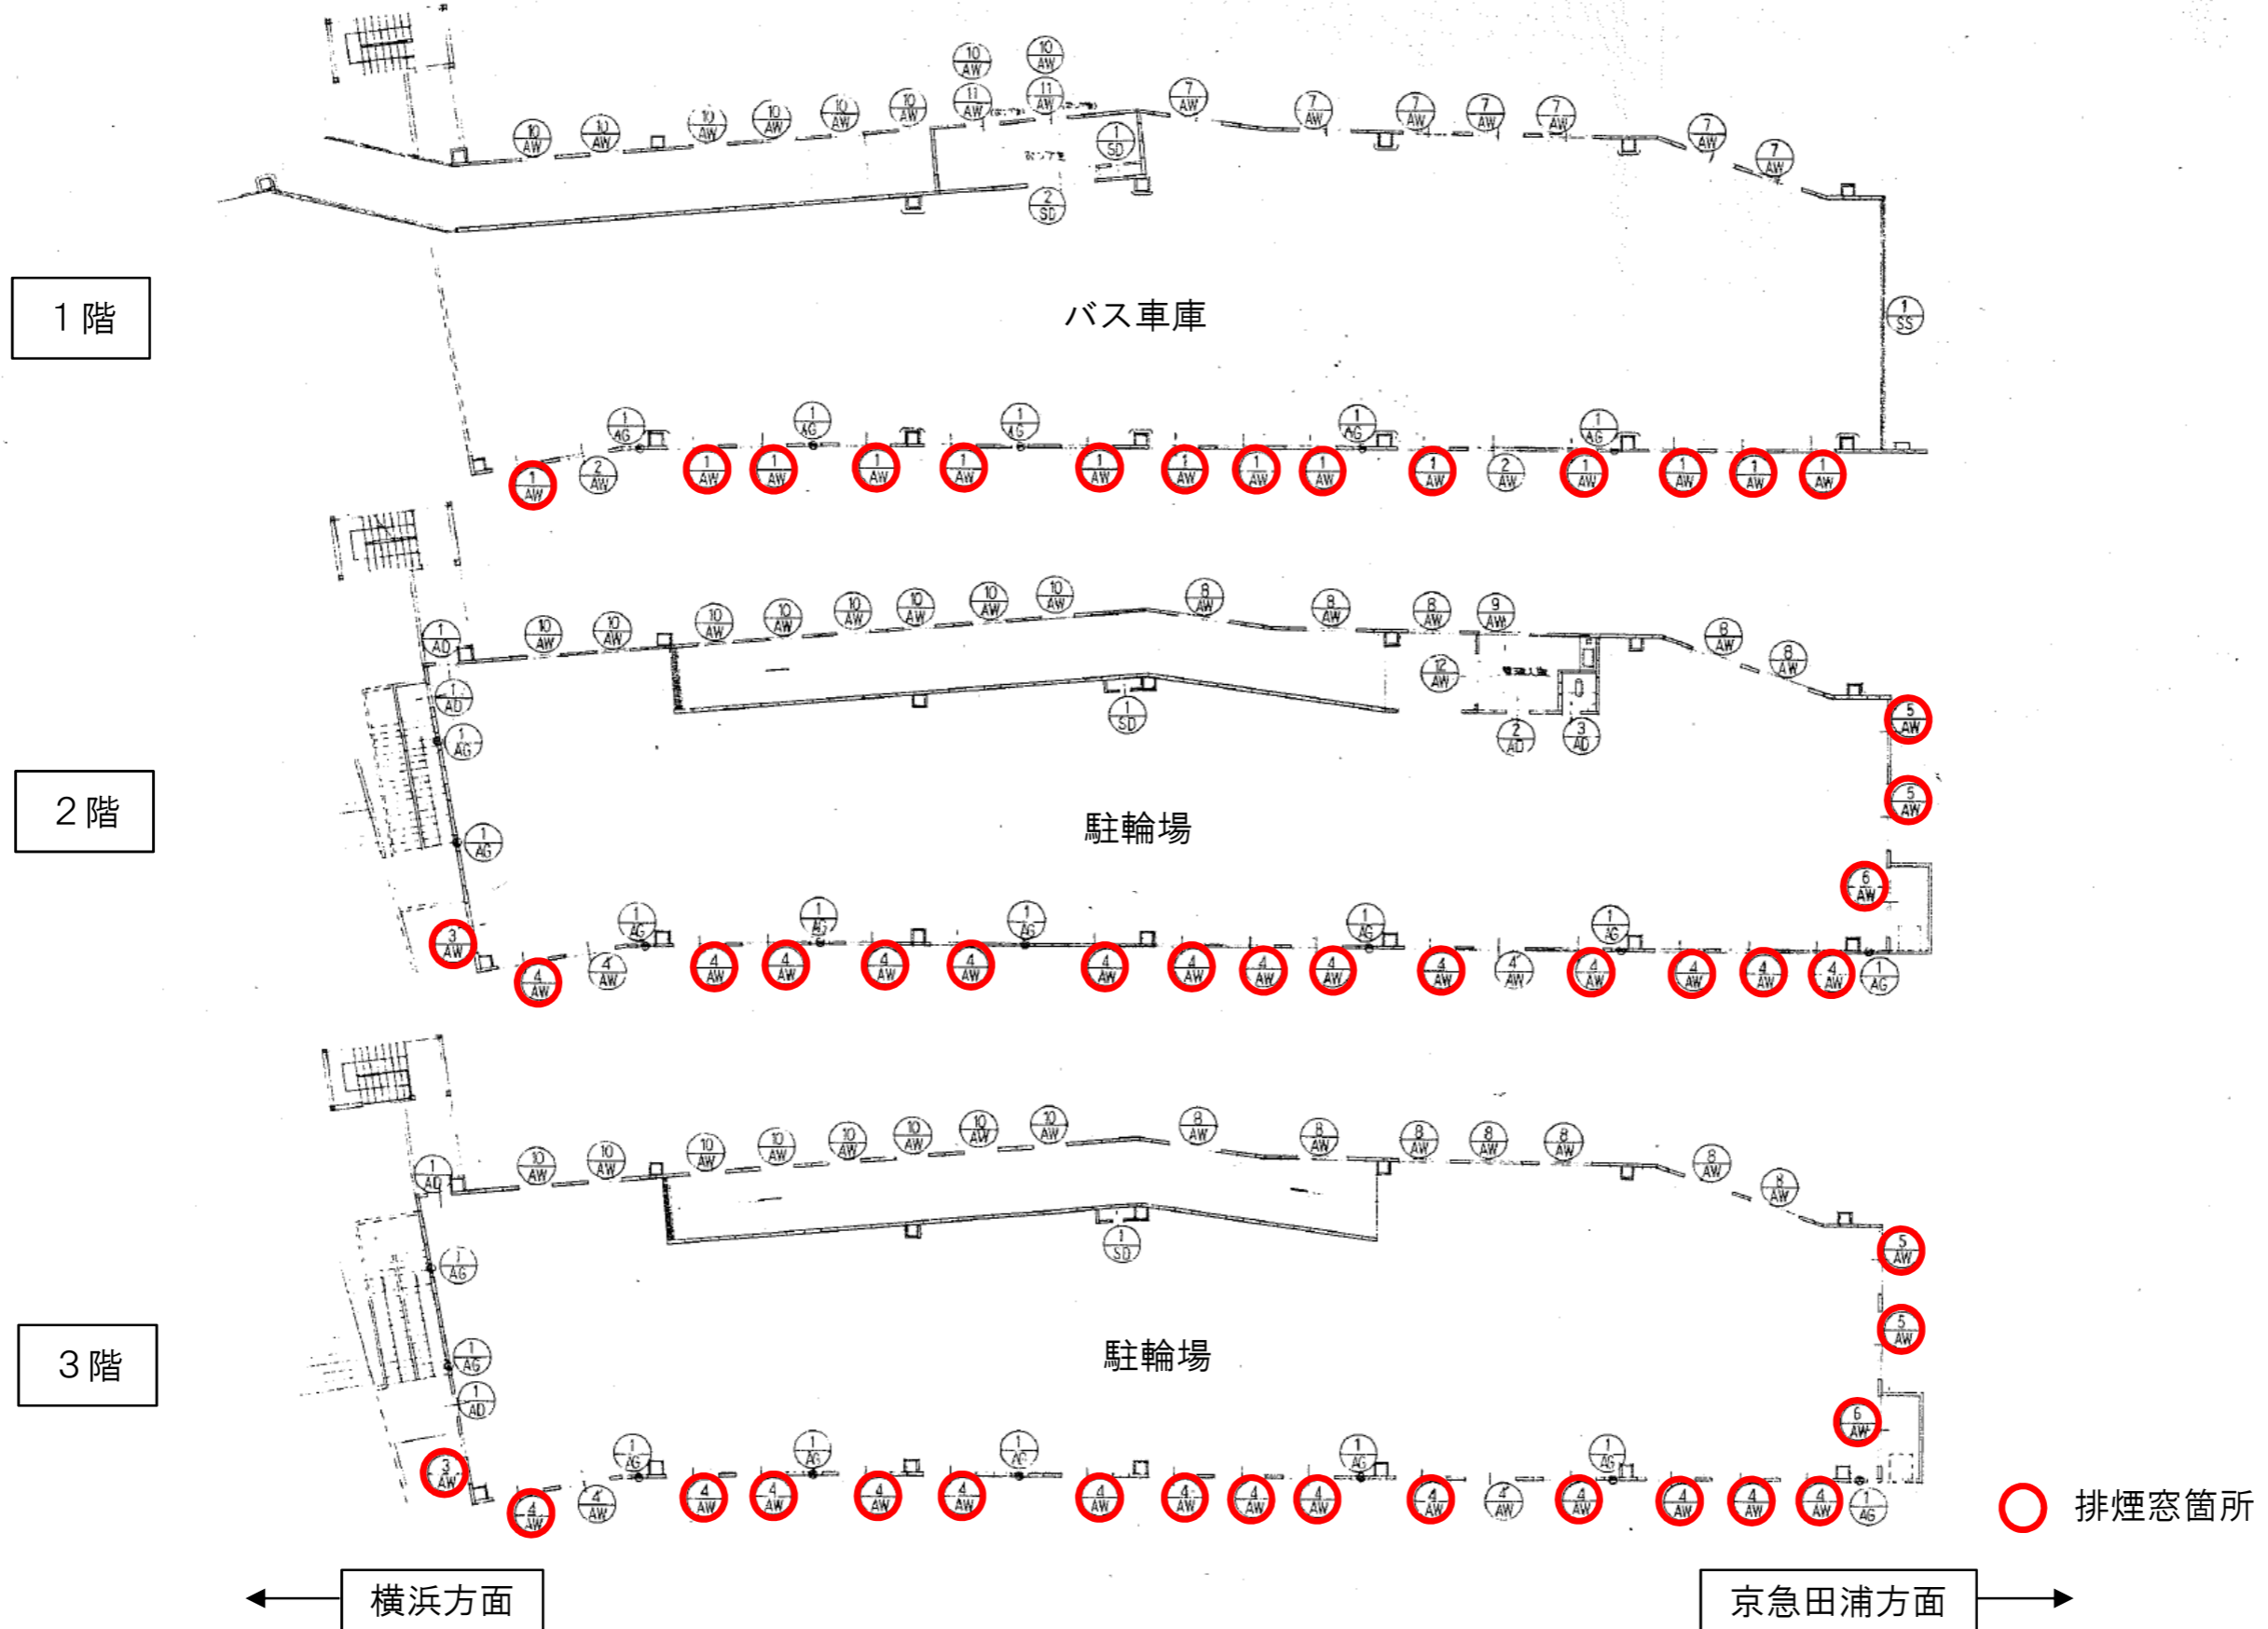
1階

10 AW 10 AW 10 AW 10 AW 10 AW 10 AW 10 AW 10 AW 11 AW 11 AW 7 AW 7 AW 7 AW 7 AW 7 AW 7 AW 7 AW
1 SD
2 SD

バス車庫

1 SS

1 AG 1 AG 1 AG 1 AG 1 AG
1 AW 2 AW 1 AW 1 AW 1 AW 1 AW 1 AW 1 AW 1 AW 1 AW 1 AW 2 AW 1 AW 1 AW 1 AW 1 AW

2階

1 AD 10 AW 10 AW 10 AW 10 AW 10 AW 10 AW 10 AW 10 AW 8 AW 8 AW 8 AW 9 AW 8 AW 8 AW
1 AD 1 AG 1 SD 12 AW 2 AD 3 AD
5 AW 5 AW 6 AW

駐輪場

1 AG
3 AW 1 AG 1 AG 1 AG 1 AG 1 AG
4 AW 4 AW 4 AW 4 AW 4 AW 4 AW 4 AW 4 AW 4 AW 4 AW 4 AW 4 AW 4 AW 4 AW 4 AW 4 AW 1 AG

3階

1 AD 10 AW 10 AW 10 AW 10 AW 10 AW 10 AW 10 AW 10 AW 8 AW 8 AW 8 AW 8 AW 8 AW 8 AW 8 AW
1 SD
1 AG
5 AW 5 AW

駐輪場

1 AG 1 AD 6 AW
3 AW 1 AG 1 AG 1 AG 1 AG 1 AG
4 AW 4 AW 4 AW 4 AW 4 AW 4 AW 4 AW 4 AW 4 AW 4 AW 4 AW 4 AW 4 AW 4 AW 4 AW 4 AW 1 AG

排煙窓箇所

横浜方面

京急田浦方面